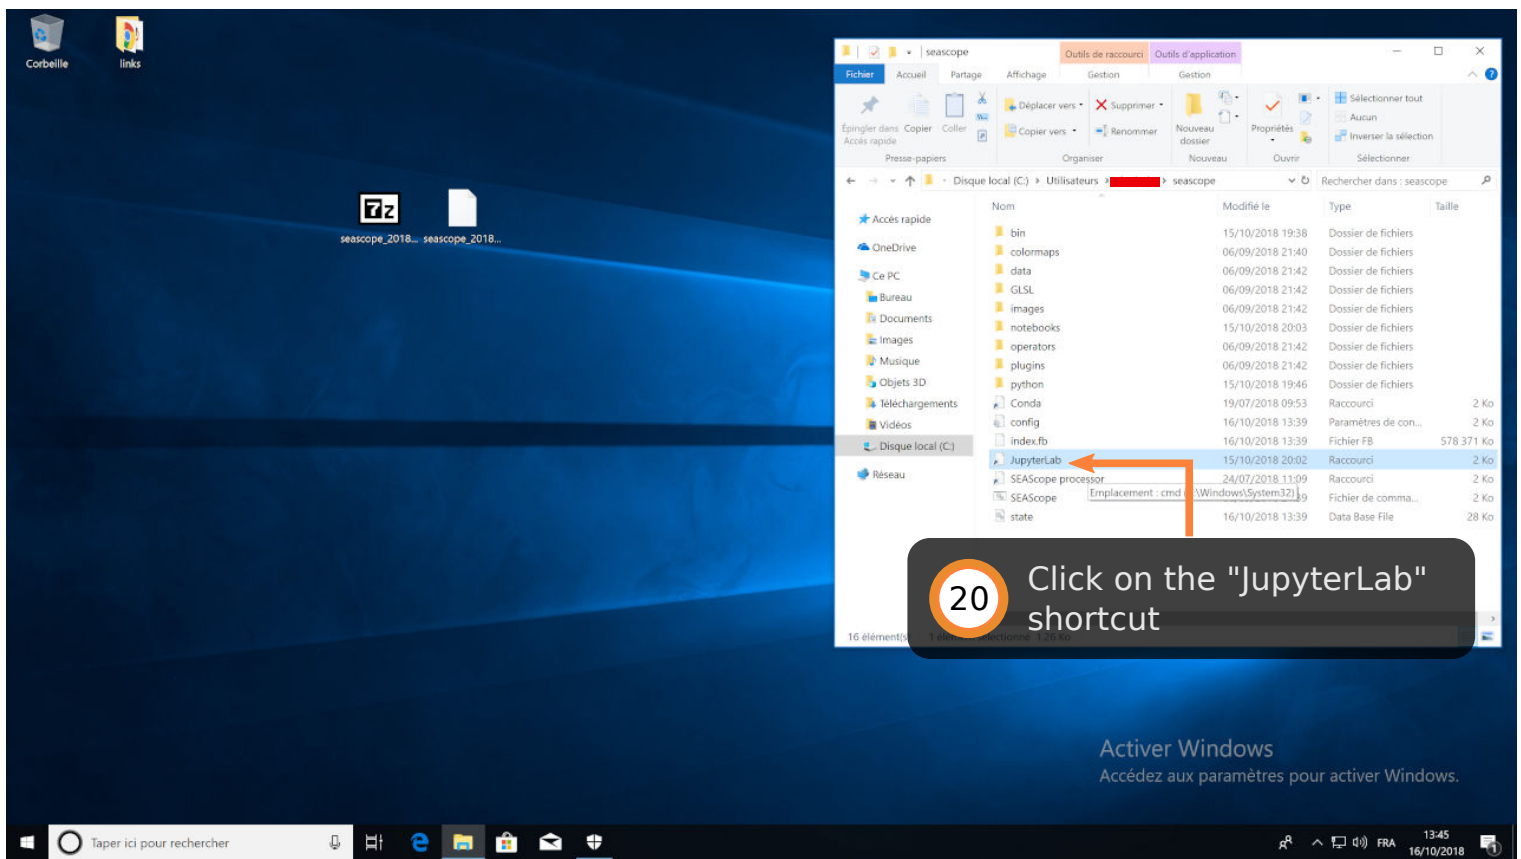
Corbeille

links

seascope_2018... seascope_2018...

seascope

Outils de raccourci

Outils d'application

Fichier Accueil Partage Affichage Gestion Gestion

Épingler dans Accès rapide Copier Coller

Presse-papiers

Déplacer vers Copier vers Supprimer Renommer

Organiser

Nouveau dossier

Nouveau

Propriétés

Ouvrir

Sélectionner tout Aucun Inverser la sélection

Sélectionner

Disque local (C:) › Utilisateurs › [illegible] › seascope

Rechercher dans : seascope

Accès rapide
OneDrive
Ce PC
Bureau
Documents
Images
Musique
Objets 3D
Téléchargements
Vidéos
Disque local (C:)
Réseau

| Nom | Modifié le | Type | Taille |
|---|---|---|---|
| bin | 15/10/2018 19:38 | Dossier de fichiers | |
| colormaps | 06/09/2018 21:40 | Dossier de fichiers | |
| data | 06/09/2018 21:42 | Dossier de fichiers | |
| GLSL | 06/09/2018 21:42 | Dossier de fichiers | |
| images | 06/09/2018 21:42 | Dossier de fichiers | |
| notebooks | 15/10/2018 20:03 | Dossier de fichiers | |
| operators | 06/09/2018 21:42 | Dossier de fichiers | |
| plugins | 06/09/2018 21:42 | Dossier de fichiers | |
| python | 15/10/2018 19:46 | Dossier de fichiers | |
| Conda | 19/07/2018 09:53 | Raccourci | 2 Ko |
| config | 16/10/2018 13:39 | Paramètres de con... | 2 Ko |
| index.fb | 16/10/2018 13:39 | Fichier FB | 578 371 Ko |
| JupyterLab | 15/10/2018 20:02 | Raccourci | 2 Ko |
| SEAScope processor | 24/07/2018 11:09 | Raccourci | 2 Ko |
| SEAScope | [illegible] | Fichier de comma... | 2 Ko |
| state | 16/10/2018 13:39 | Data Base File | 28 Ko |

Emplacement : cmd ([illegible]:\Windows\System32)

16 élément(s) 1 élément sélectionné 1,26 Ko

20 Click on the "JupyterLab" shortcut

Activer Windows
Accédez aux paramètres pour activer Windows.

Taper ici pour rechercher

FRA 13:45 16/10/2018